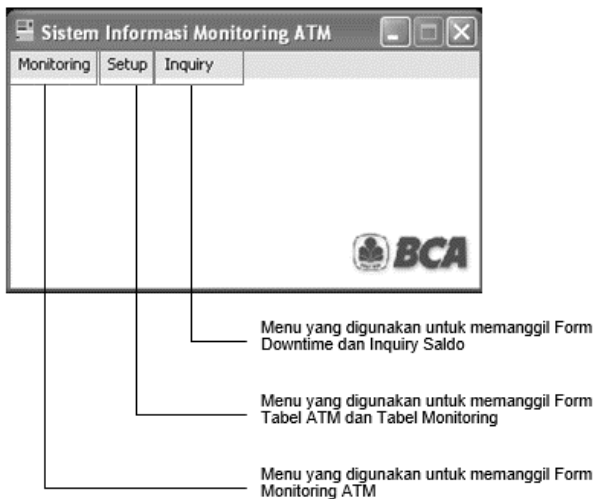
Sistem Informasi Monitoring ATM

Monitoring
Setup
Inquiry

BCA

Menu yang digunakan untuk memanggil Form Downtime dan Inquiry Saldo

Menu yang digunakan untuk memanggil Form Tabel ATM dan Tabel Monitoring

Menu yang digunakan untuk memanggil Form Monitoring ATM